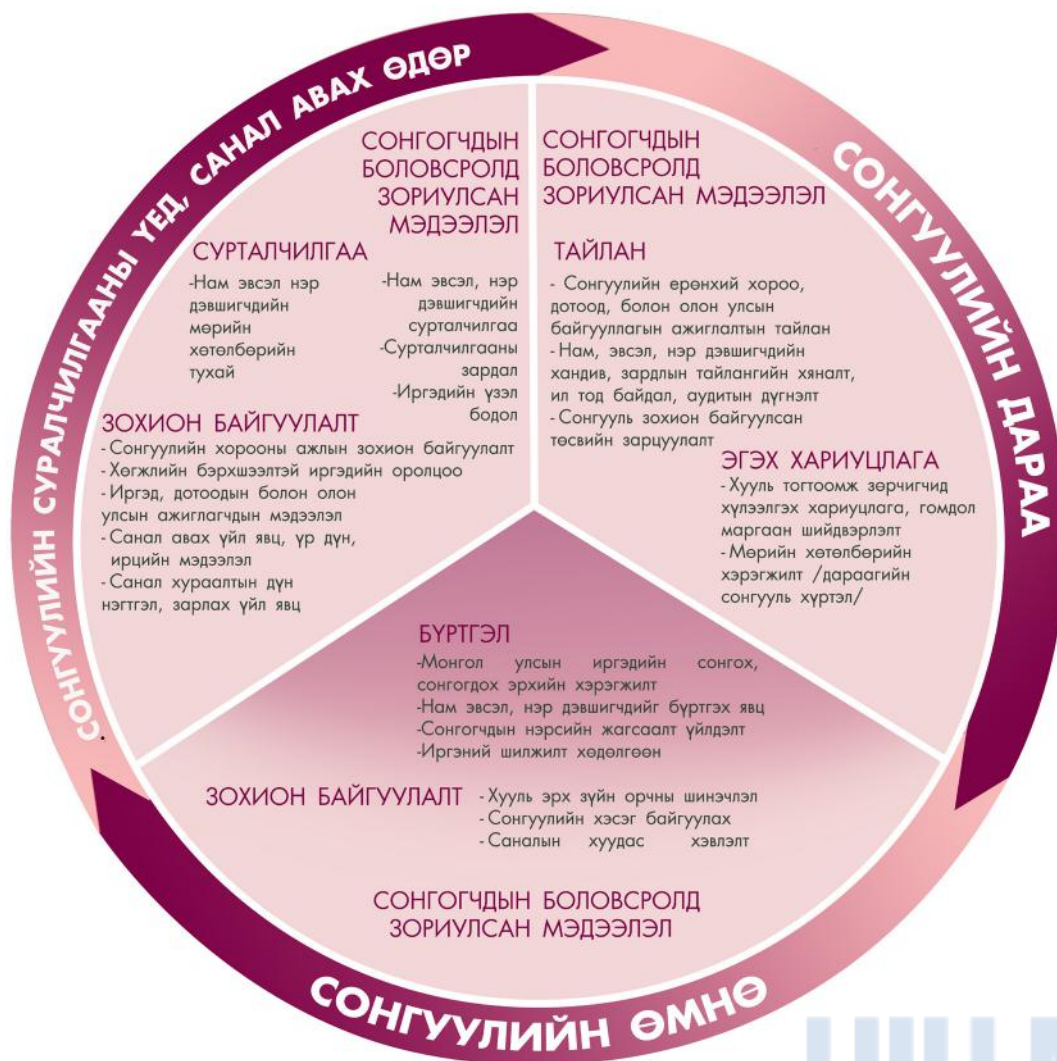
СОНГУУЛИЙН СУРАЛЧИЛГААНЫ ҮЕД, САНАЛ АВАХ ӨДӨР

СОНГОГЧДЫН БОЛОВСРОЛД ЗОРИУЛСАН МЭДЭЭЛЭЛ

СУРТАЛЧИЛГАА

-Нам эвсэл нэр дэвшигчдийн мөрийн хөтөлбөрийн тухай

-Нам эвсэл, нэр дэвшигчдийн сурталчилгаа
-Сурталчилгааны зардал
-Иргэдийн үзэл бодол

ЗОХИОН БАЙГУУЛАЛТ
- Сонгуулийн хорооны ажлын зохион байгуулалт
- Хөгжлийн бэрхшээлтэй иргэдийн оролцоо
- Иргэд, дотоодын болон олон улсын ажиглагчдын мэдээлэл
- Санал авах үйл явц, үр дүн, ирцийн мэдээлэл
- Санал хураалтын дүн нэгтгэл, зарлах үйл явц

СОНГУУЛИЙН ДАРАА

СОНГОГЧДЫН БОЛОВСРОЛД ЗОРИУЛСАН МЭДЭЭЛЭЛ

ТАЙЛАН
- Сонгуулийн ерөнхий хороо, дотоод, болон олон улсын байгууллагын ажиглалтын тайлан
- Нам, эвсэл, нэр дэвшигчдийн хандив, зардлын тайлангийн хяналт, ил тод байдал, аудитын дүгнэлт
- Сонгууль зохион байгуулсан төсвийн зарцуулалт

ЭГЭХ ХАРИУЦЛАГА
- Хууль тогтоомж зөрчигчид хүлээлгэх хариуцлага, гомдол маргаан шийдвэрлэлт
- Мөрийн хөтөлбөрийн хэрэгжилт /дараагийн сонгууль хүртэл/

БҮРТГЭЛ
-Монгол улсын иргэдийн сонгох, сонгогдох эрхийн хэрэгжилт
-Нам эвсэл, нэр дэвшигчдийг бүртгэх явц
-Сонгогчдын нэрсийн жагсаалт үйлдэлт
-Иргэний шилжилт хөдөлгөөн

ЗОХИОН БАЙГУУЛАЛТ
- Хууль эрх зүйн орчны шинэчлэл
- Сонгуулийн хэсэг байгуулах
- Саналын хуудас хэвлэлт

СОНГОГЧДЫН БОЛОВСРОЛД ЗОРИУЛСАН МЭДЭЭЛЭЛ

СОНГУУЛИЙН ӨМНӨ